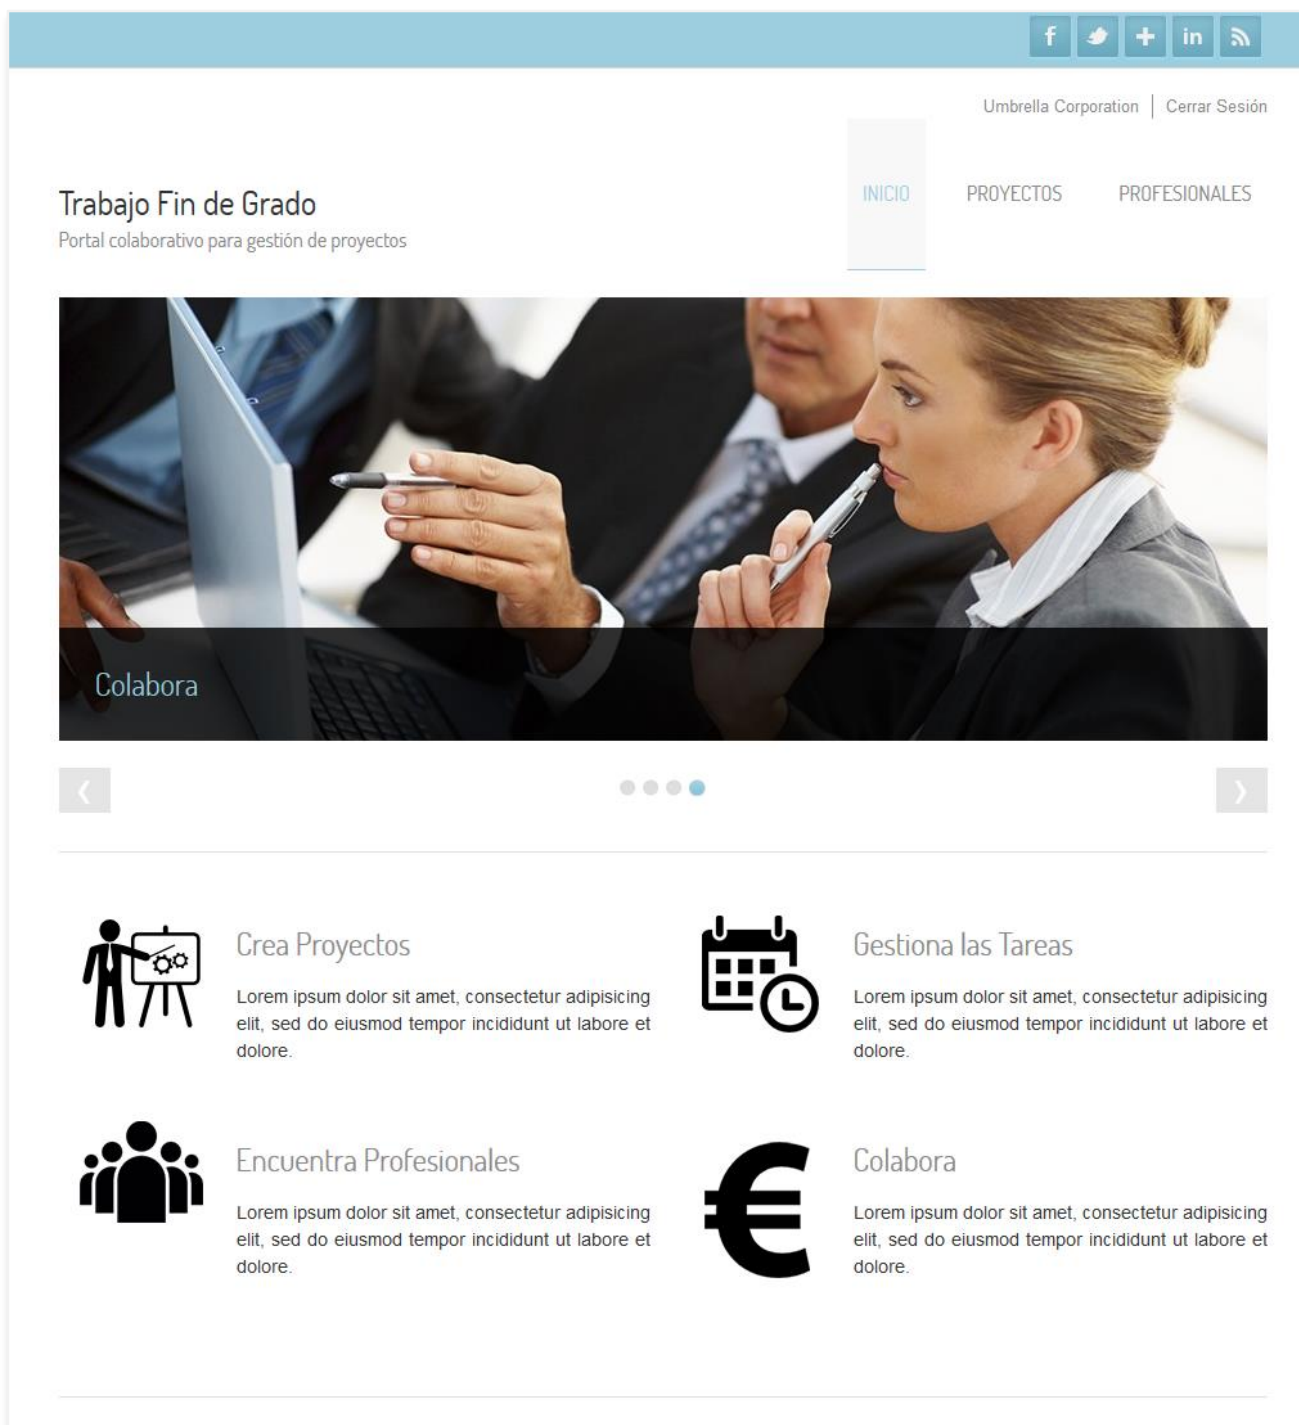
f + in

Umbrella Corporation | Cerrar Sesión

Trabajo Fin de Grado
Portal colaborativo para gestión de proyectos

INICIO PROYECTOS PROFESIONALES

Colabora

‹ ›

Crea Proyectos
Lorem ipsum dolor sit amet, consectetur adipisicing elit, sed do eiusmod tempor incididunt ut labore et dolore.

Gestiona las Tareas
Lorem ipsum dolor sit amet, consectetur adipisicing elit, sed do eiusmod tempor incididunt ut labore et dolore.

Encuentra Profesionales
Lorem ipsum dolor sit amet, consectetur adipisicing elit, sed do eiusmod tempor incididunt ut labore et dolore.

Colabora
Lorem ipsum dolor sit amet, consectetur adipisicing elit, sed do eiusmod tempor incididunt ut labore et dolore.